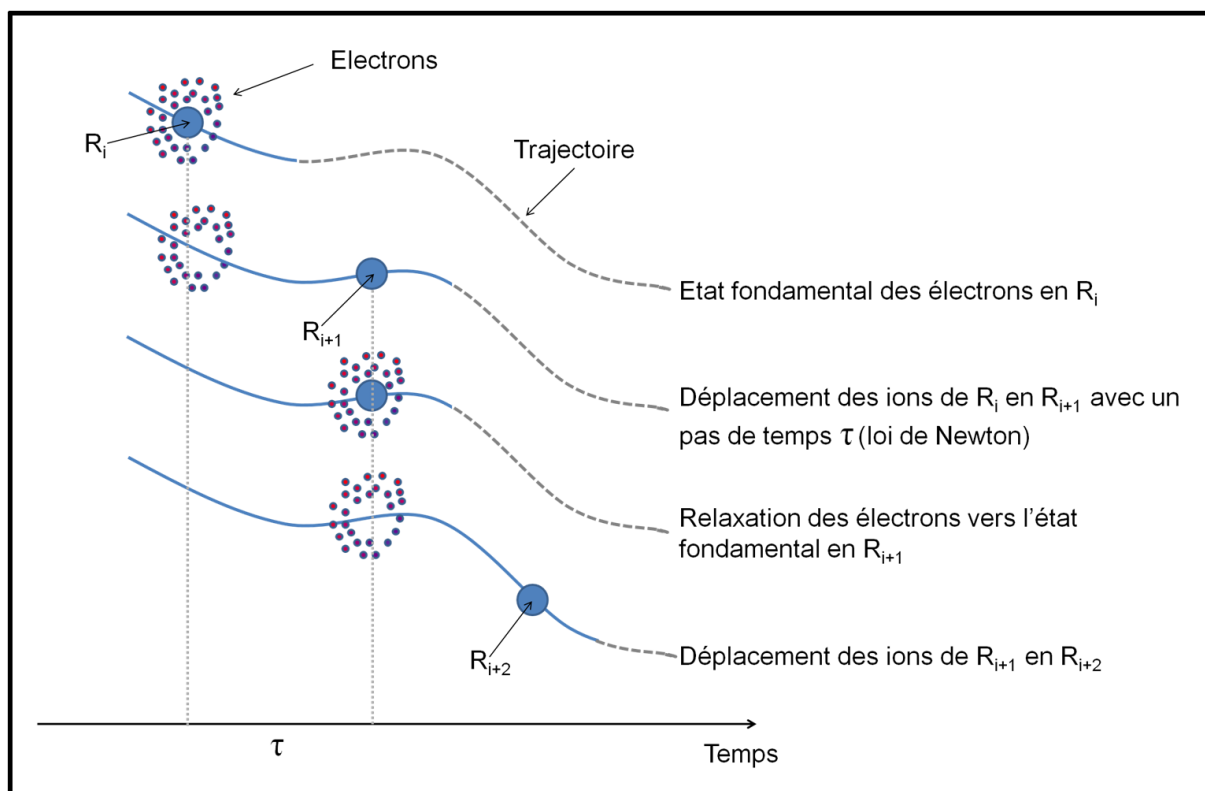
Electrons

$R_i$

Trajectoire

$R_{i+1}$

Etat fondamental des électrons en $R_i$

Déplacement des ions de $R_i$ en $R_{i+1}$ avec un pas de temps $\tau$ (loi de Newton)

Relaxation des électrons vers l'état fondamental en $R_{i+1}$

$R_{i+2}$

Déplacement des ions de $R_{i+1}$ en $R_{i+2}$

$\tau$

Temps